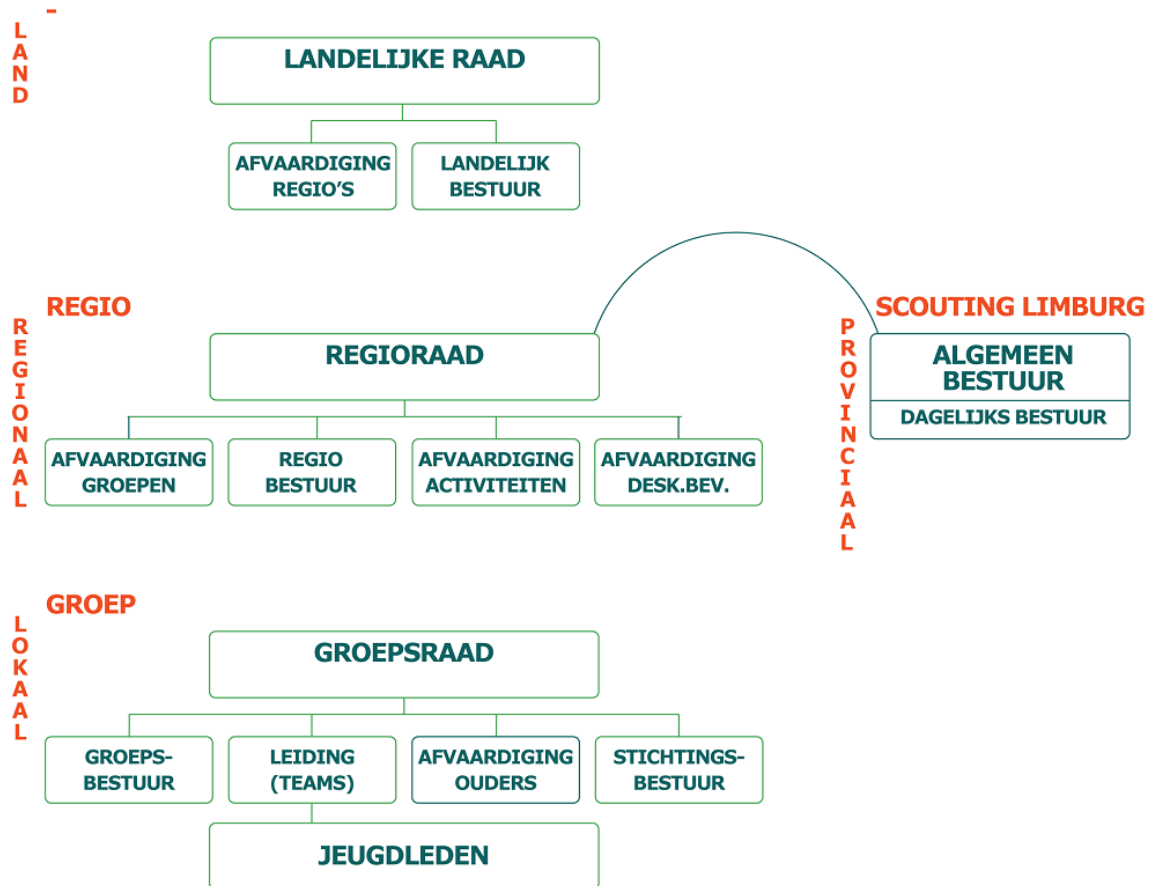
-
L
A
N
D

LANDELIJKE RAAD

AFVAARDIGING REGIO'S

LANDELIJK BESTUUR

REGIO

R
E
G
I
O
N
A
A
L

REGIORAAD

AFVAARDIGING GROEPEN

REGIO BESTUUR

AFVAARDIGING ACTIVITEITEN

AFVAARDIGING DESK.BEV.

SCOUTING LIMBURG

P
R
O
V
I
N
C
I
A
A
L

ALGEMEEN BESTUUR

DAGELIJKS BESTUUR

GROEP

L
O
K
A
A
L

GROEPSRAAD

GROEPSBESTUUR

LEIDING (TEAMS)

AFVAARDIGING OUDERS

STICHTINGSBESTUUR

JEUGDLEDEN